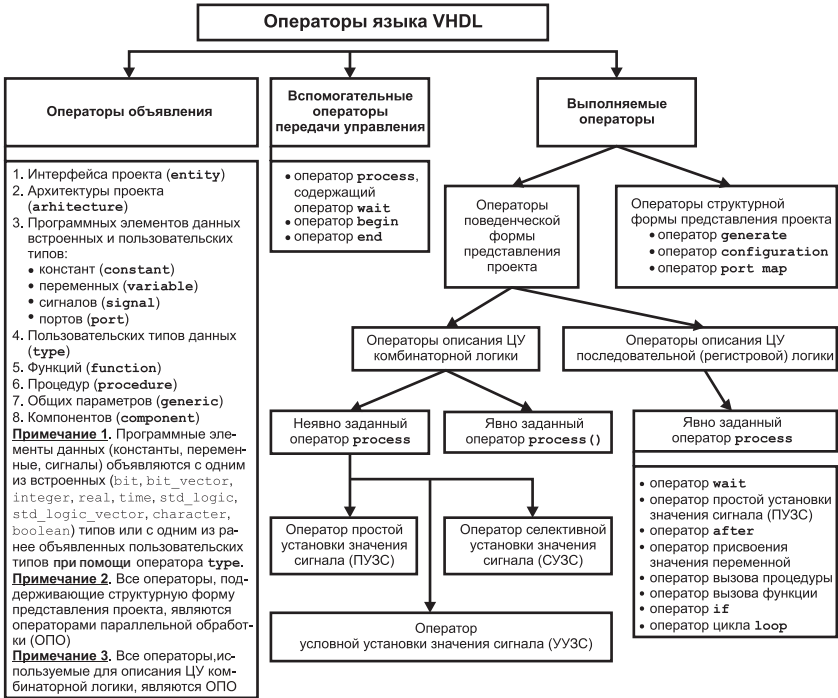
Операторы языка VHDL

Операторы объявления

1. Интерфейса проекта (**entity**)
2. Архитектуры проекта (**arhitecture**)
3. Программных элементов данных встроенных и пользовательских типов:
• констант (**constant**)
• переменных (**variable**)
• сигналов (**signal**)
• портов (**port**)
4. Пользовательских типов данных (**type**)
5. Функций (**function**)
6. Процедур (**procedure**)
7. Общих параметров (**generic**)
8. Компонентов (**component**)
**Примечание 1**. Программные элементы данных (константы, переменные, сигналы) объявляются с одним из встроенных (bit, bit_vector, integer, real, time, std_logic, std_logic_vector, character, boolean) типов или с одним из ранее объявленных пользовательских типов **при помощи** оператора **type**.
**Примечание 2**. Все операторы, поддерживающие структурную форму представления проекта, являются операторами параллельной обработки (ОПО)
**Примечание 3**. Все операторы,используемые для описания ЦУ комбинаторной логики, являются ОПО

Вспомогательные операторы передачи управления

• оператор **process**, содержащий оператор **wait**
• оператор **begin**
• оператор **end**

Выполняемые операторы

Операторы поведенческой формы представления проекта

Операторы структурной формы представления проекта
• оператор **generate**
• оператор **configuration**
• оператор **port map**

Операторы описания ЦУ комбинаторной логики

Операторы описания ЦУ последовательной (регистровой) логики

Неявно заданный оператор **process**

Явно заданный оператор **process()**

Явно заданный оператор **process**

• оператор **wait**
• оператор простой установки значения сигнала (ПУЗС)
• оператор **after**
• оператор присвоения значения переменной
• оператор вызова процедуры
• оператор вызова функции
• оператор **if**
• оператор цикла **loop**

Оператор простой установки значения сигнала (ПУЗС)

Оператор селективной установки значения сигнала (СУЗС)

Оператор условной установки значения сигнала (УУЗС)